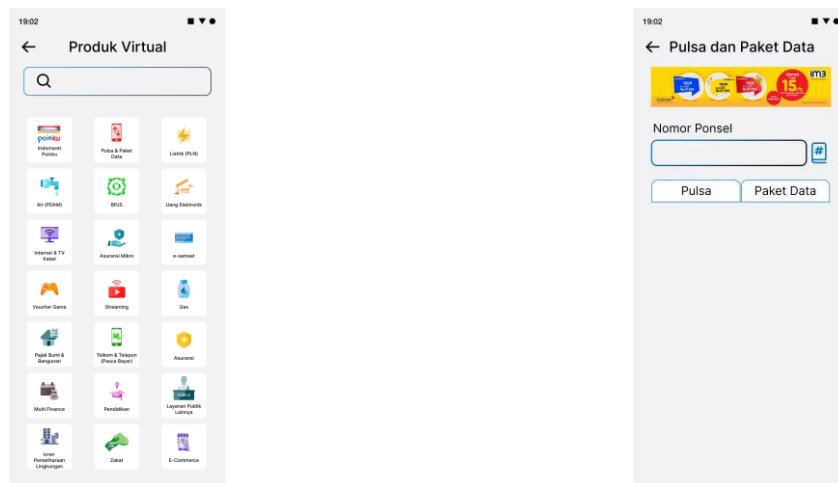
19:02

Produk Virtual

Indomaret Poinku
Pulsa & Paket Data
Listrik (PLN)
Air (PDAM)
BPJS
Uang Elektronik
Internet & TV Kabel
Asuransi Mikro
e-samsat
Voucher Game
Streaming
Gas
Pajak Bumi & Bangunan
Telkom & Telepon (Pasca Bayar)
Asuransi
Multi Finance
Pendidikan
Layanan Publik Lainnya
Iuran Pemeliharaan Lingkungan
Zakat
E-Commerce

19:02

Pulsa dan Paket Data

im3
15%

Nomor Ponsel

#

Pulsa
Paket Data